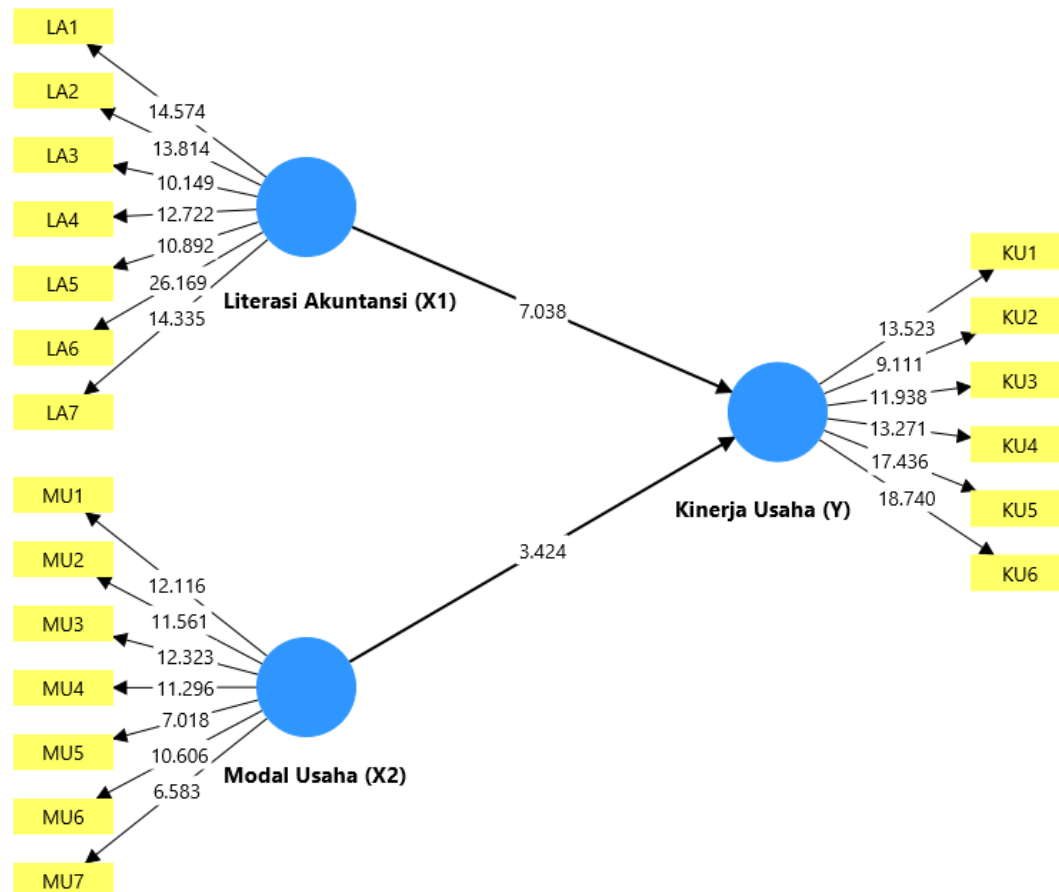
LA1
LA2
LA3
LA4
LA5
LA6
LA7

14.574
13.814
10.149
12.722
10.892
26.169
14.335

Literasi Akuntansi (X1)

7.038

MU1
MU2
MU3
MU4
MU5
MU6
MU7

12.116
11.561
12.323
11.296
7.018
10.606
6.583

Modal Usaha (X2)

3.424

Kinerja Usaha (Y)

13.523
9.111
11.938
13.271
17.436
18.740

KU1
KU2
KU3
KU4
KU5
KU6